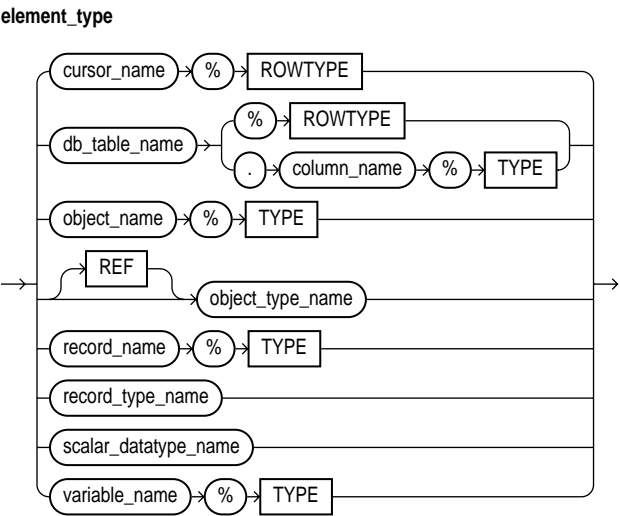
element_type

cursor_name % ROWTYPE

db_table_name % ROWTYPE

. column_name % TYPE

object_name % TYPE

REF

object_type_name

record_name % TYPE

record_type_name

scalar_datatype_name

variable_name % TYPE